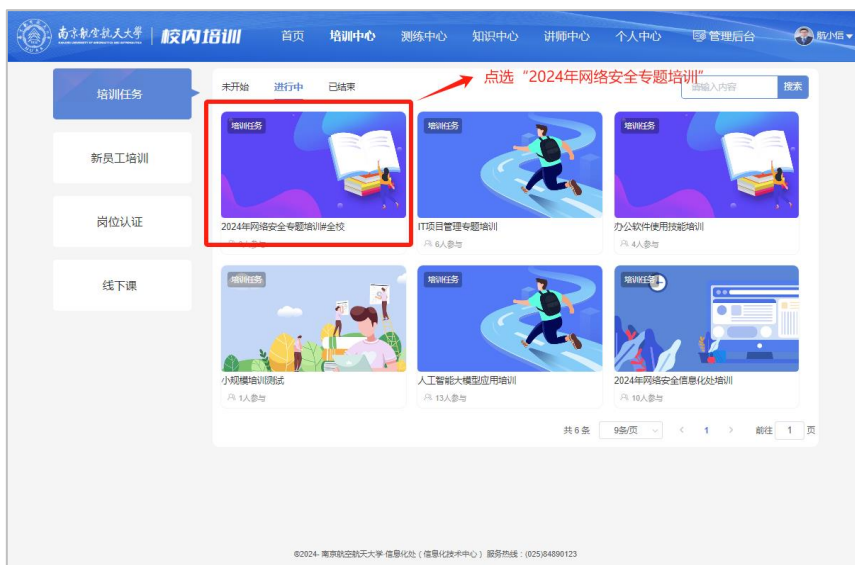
南京航空航天大学 | 校内培训

首页 培训中心 测练中心 知识中心 讲师中心 个人中心 管理后台 航小信

培训任务

新员工培训

岗位认证

线下课

未开始 进行中 已结束

点选“2024年网络安全专题培训”

请输入内容 搜索

培训任务
2024年网络安全专题培训#全校
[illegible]人参与

培训任务
IT项目管理专题培训
6人参与

培训任务
办公软件使用技能培训
4人参与

培训任务
小规模培训测试
1人参与

培训任务
人工智能大模型应用培训
13人参与

培训任务
2024年网络安全信息化处培训
10人参与

共 6 条 9条/页 < 1 > 前往 1 页

©2024- 南京航空航天大学·信息化处（信息化技术中心） 服务热线：(025)84890123